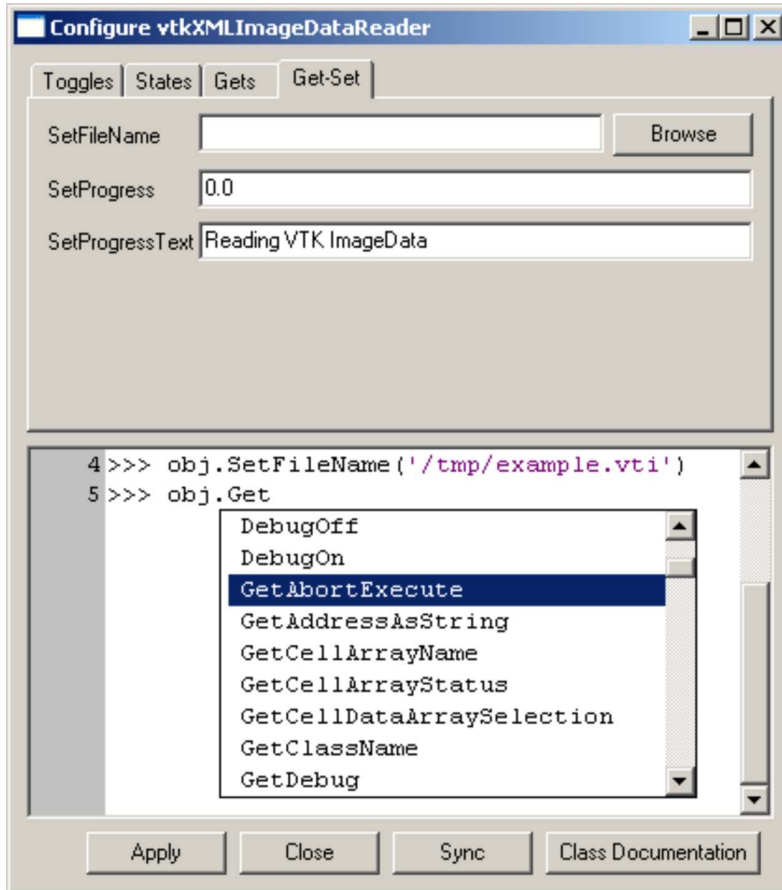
Configure vtkXMLImageDataReader

Toggles | States | Gets | Get-Set

SetFileName [ ] Browse

SetProgress 0.0

SetProgressText Reading VTK ImageData

4 >>> obj.SetFileName('/tmp/example.vti')
5 >>> obj.Get

DebugOff
DebugOn
GetAbortExecute
GetAddressAsString
GetCellArrayName
GetCellArrayStatus
GetCellDataArraySelection
GetClassName
GetDebug

Apply | Close | Sync | Class Documentation